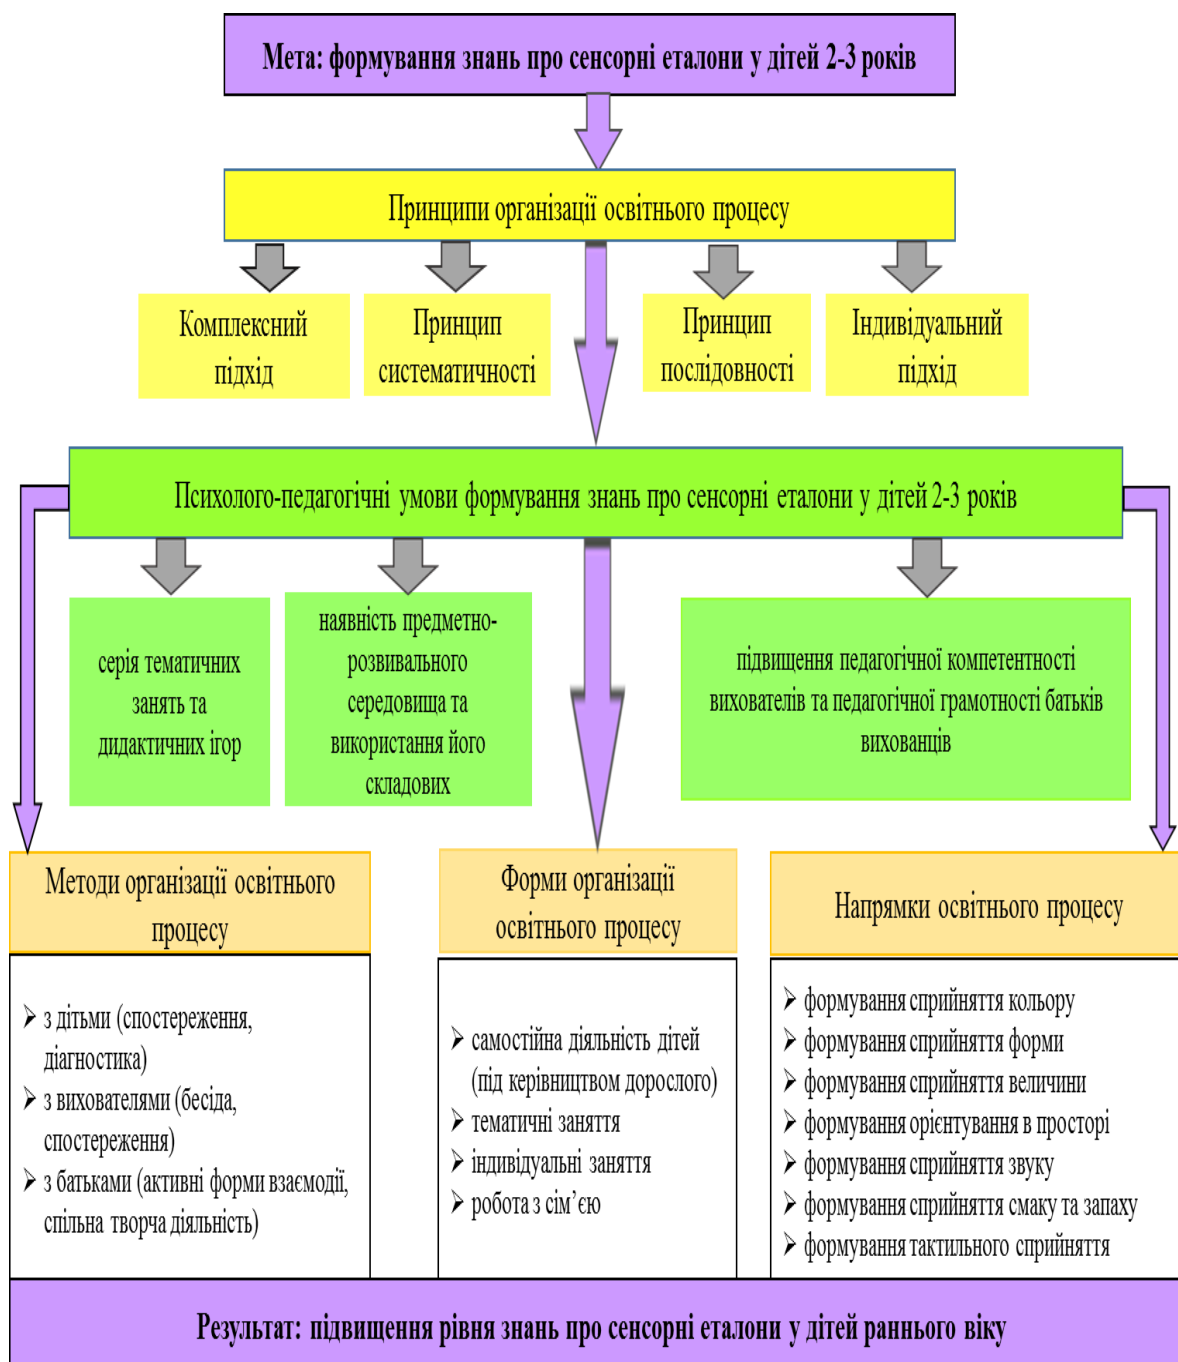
Мета: формування знань про сенсорні еталони у дітей 2-3 років

Принципи організації освітнього процесу

Комплексний підхід

Принцип систематичності

Принцип послідовності

Індивідуальний підхід

Психолого-педагогічні умови формування знань про сенсорні еталони у дітей 2-3 років

серія тематичних занять та дидактичних ігор

наявність предметно-розвивального середовища та використання його складових

підвищення педагогічної компетентності вихователів та педагогічної грамотності батьків вихованців

Методи організації освітнього процесу

Форми організації освітнього процесу

Напрямки освітнього процесу

➢ з дітьми (спостереження, діагностика)
➢ з вихователями (бесіда, спостереження)
➢ з батьками (активні форми взаємодії, спільна творча діяльність)

➢ самостійна діяльність дітей (під керівництвом дорослого)
➢ тематичні заняття
➢ індивідуальні заняття
➢ робота з сім'єю

➢ формування сприйняття кольору
➢ формування сприйняття форми
➢ формування сприйняття величини
➢ формування орієнтування в просторі
➢ формування сприйняття звуку
➢ формування сприйняття смаку та запаху
➢ формування тактильного сприйняття

Результат: підвищення рівня знань про сенсорні еталони у дітей раннього віку